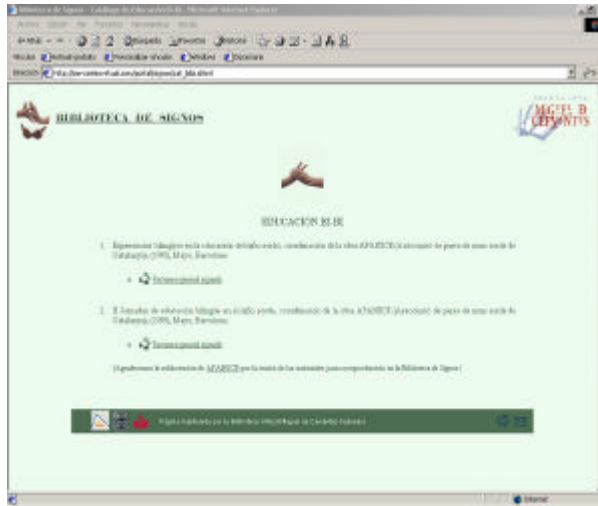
BIBLIOTECA DE SIGNOS

MIGUEL DE CERVANTES

EDUCACIÓN BI-BI

1. Experiencias bilingües en la educación del niño sordo, coordinación de la obra APANSCE (Asociación de padres de niños sordos de Cataluña), (1999), Mayo, Barcelona.

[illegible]

2. El lenguaje de educación bilingüe en el niño sordo, coordinación de la obra APANSCE (Asociación de padres de niños sordos de Cataluña), (1999), Mayo, Barcelona.

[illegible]

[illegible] APANSCE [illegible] Biblioteca de Signos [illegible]

Página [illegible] Biblioteca Virtual Miguel de Cervantes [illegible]